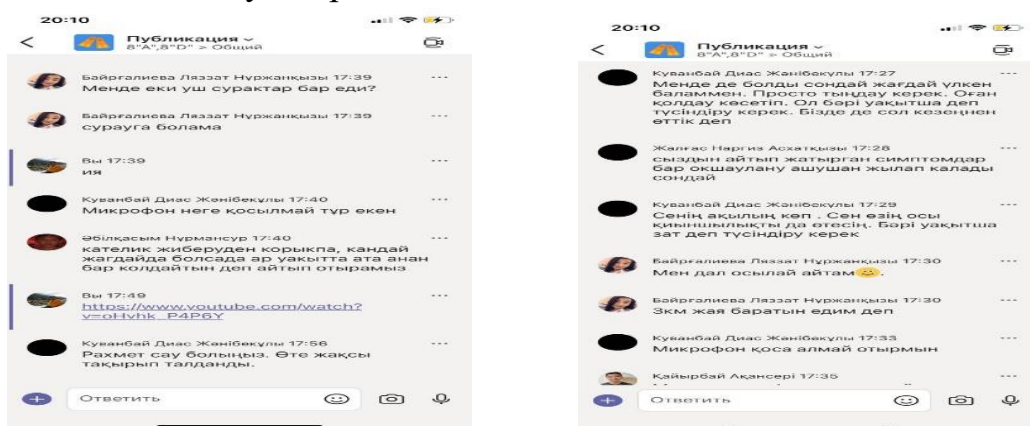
20:10

Публикация
8"А",8"D" > Общий

Байрғалиева Ляззат Нұржанқызы 17:39
Менде еки уш сурактар бар еди?

Байрғалиева Ляззат Нұржанқызы 17:39
сурауга болама

Вы 17:39
иә

Куванбай Диас Жәнібекұлы 17:40
Микрофон неге қосылмай тұр екен

Әбілқасым Нұрмансұр 17:40
кателик жиберуден корыкпа, кандай жагдайда болсада ар уақытта ата анан бар колдайтын деп айтып отырамыз

Вы 17:49
https://www.youtube.com/watch?v=oHyhk_P4P6Y

Куванбай Диас Жәнібекұлы 17:56
Рахмет сау болыңыз. Өте жақсы тақырып талданды.

Ответить

20:10

Публикация
8"А",8"D" > Общий

Куванбай Диас Жәнібекұлы 17:27
Менде де болды сондай жағдай үлкен баламмен. Просто тыңдау керек. Оған қолдау көсетіп. Ол бәрі уақытша деп түсіндіру керек. Бізде де сол кезеңнен өттік деп

Жалғас Наргиз Асхатқызы 17:28
сыздын айтып жатырған симптомдар бар окшаулану ашушан жылап калады сондай

Куванбай Диас Жәнібекұлы 17:29
Сенің ақылың көп . Сен өзің осы қиыншылықты да өтесің. Бәрі уақытша зат деп түсіндіру керек

Байрғалиева Ляззат Нұржанқызы 17:30
Мен дал осылай айтам😊.

Байрғалиева Ляззат Нұржанқызы 17:30
3км жаяу баратын едим деп

Куванбай Диас Жәнібекұлы 17:33
Микрофон қоса алмай отырмын

Қайырбай Ақансері 17:35
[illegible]

Ответить